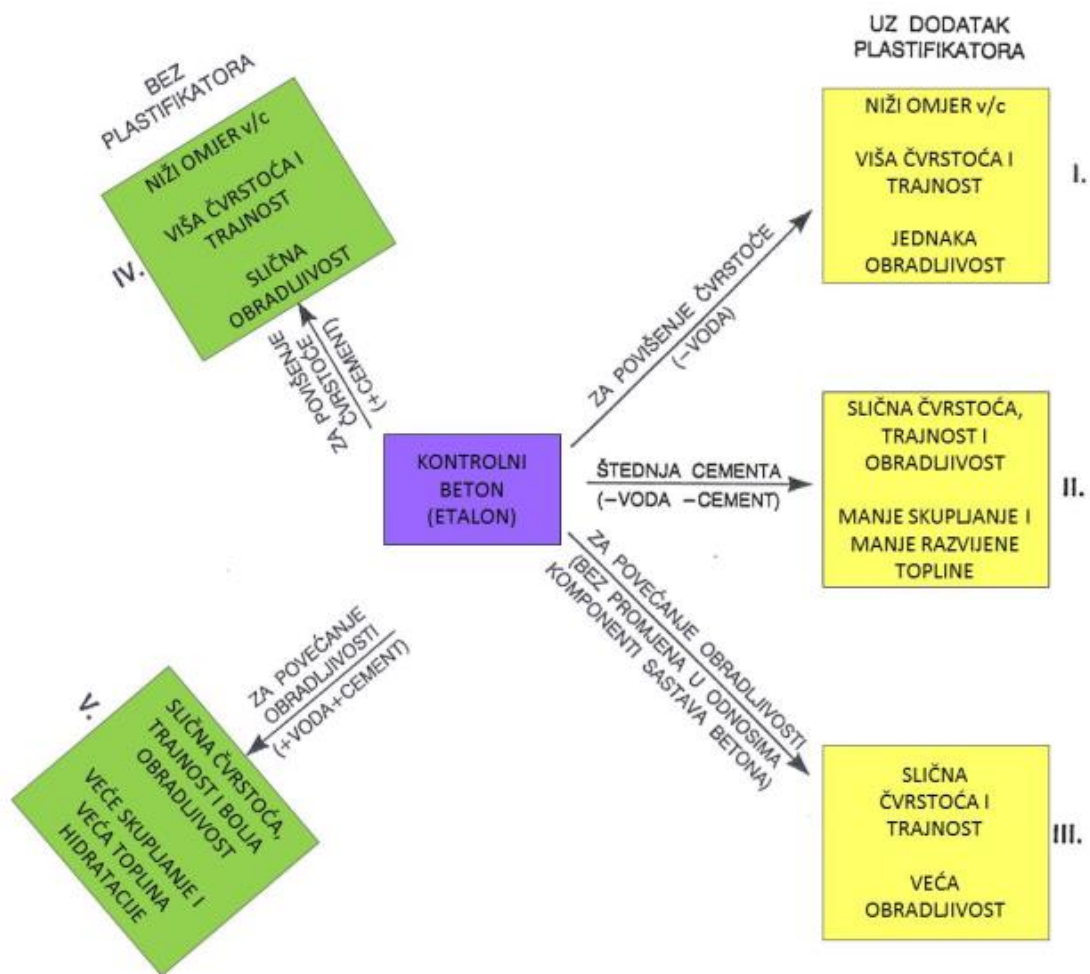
BEZ PLASTIFIKATORA

NIŽI OMJER v/c

VIŠA ČVRSTOĆA I TRAJNOST

SLIČNA OBRADLJIVOST

IV.

UZ DODATAK PLASTIFIKATORA

NIŽI OMJER v/c

VIŠA ČVRSTOĆA I TRAJNOST

JEDNAKA OBRADLJIVOST

I.

ZA POVIŠENJE ČVRSTOĆE (+CEMENT)

ZA POVIŠENJE ČVRSTOĆE (–VODA)

KONTROLNI BETON (ETALON)

ŠTEDNJA CEMENTA (–VODA –CEMENT)

SLIČNA ČVRSTOĆA, TRAJNOST I OBRADLJIVOST

MANJE SKUPLJANJE I MANJE RAZVIJENE TOPLINE

II.

ZA POVEĆANJE OBRADLJIVOSTI (BEZ PROMJENA U ODNOSIMA KOMPONENTI SASTAVA BETONA)

ZA POVEĆANJE OBRADLJIVOSTI (+VODA+CEMENT)

V.

SLIČNA ČVRSTOĆA, TRAJNOST I BOLJA OBRADLJIVOST

VEĆE SKUPLJANJE I VEĆA TOPLINA HIDRATACIJE

SLIČNA ČVRSTOĆA I TRAJNOST

VEĆA OBRADLJIVOST

III.